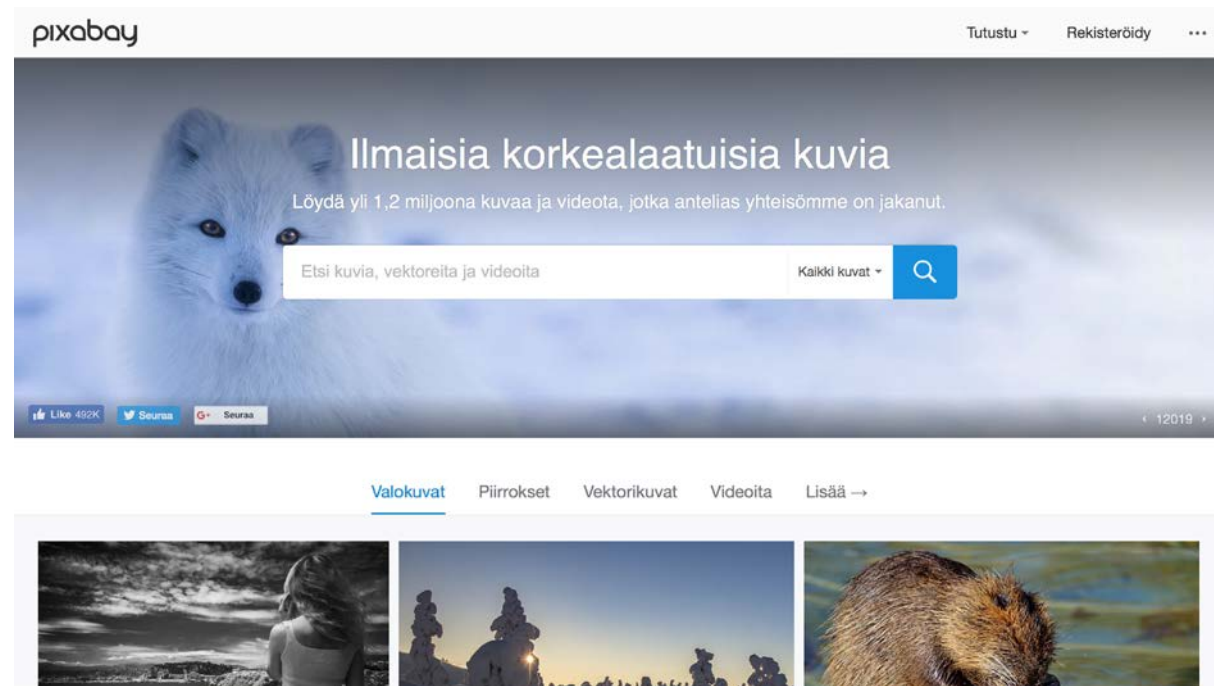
pixabay

Tutustu ▾ Rekisteröidy ···

Ilmaisia korkealaatuisia kuvia

Löydä yli 1,2 miljoona kuvaa ja videota, jotka antelias yhteisömme on jakanut.

Etsi kuvia, vektoreita ja videoita

Kaikki kuvat ▾

Like 492K Seuraa G+ Seuraa

‹ 12019 ›

Valokuvat Piirrokset Vektorikuvat Videoita Lisää →